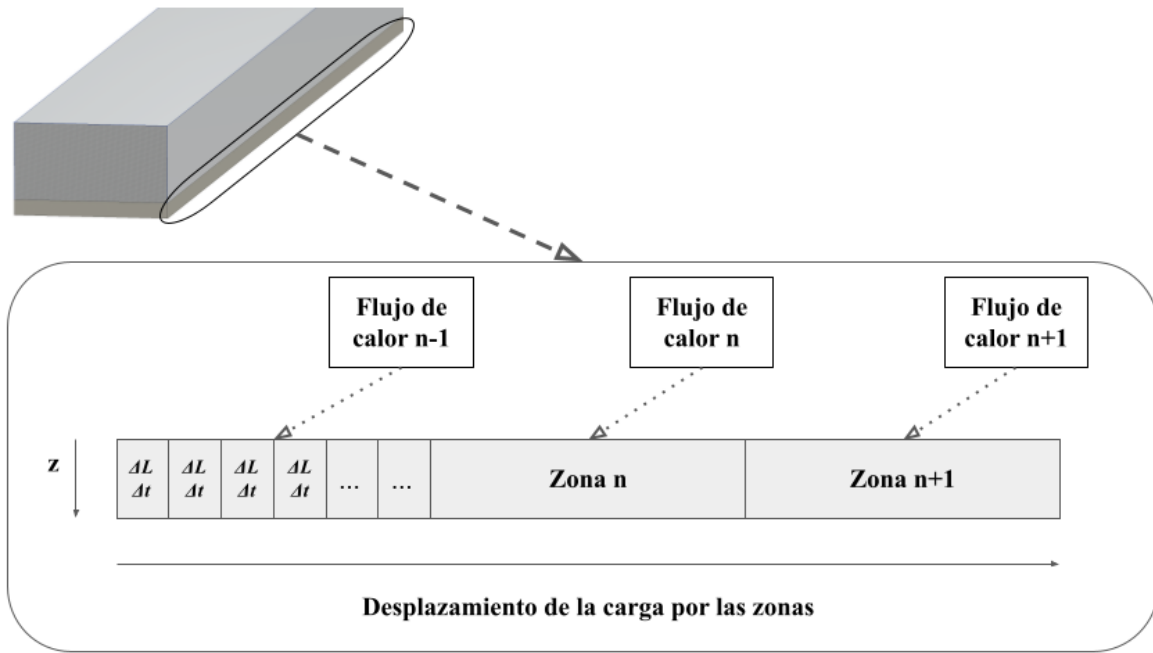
Flujo de calor n-1

Flujo de calor n

Flujo de calor n+1

z

| $\Delta L$ $\Delta t$ | $\Delta L$ $\Delta t$ | $\Delta L$ $\Delta t$ | $\Delta L$ $\Delta t$ | ... | ... | Zona n | Zona n+1 |
|---|---|---|---|---|---|---|---|

Desplazamiento de la carga por las zonas